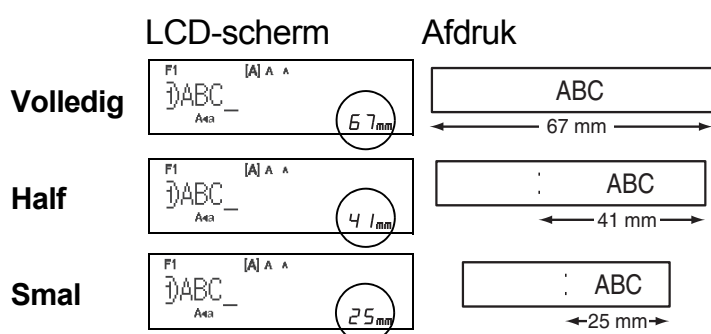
| | LCD-scherm | Afdruk |
|---|---|---|
| **Volledig** | F1 [A] A A 1)ABC_ Aa 67mm | ABC 67 mm |
| **Half** | F1 [A] A A 1)ABC_ Aa 41mm | ABC 41 mm |
| **Smal** | F1 [A] A A 1)ABC_ Aa 25mm | ABC 25 mm |